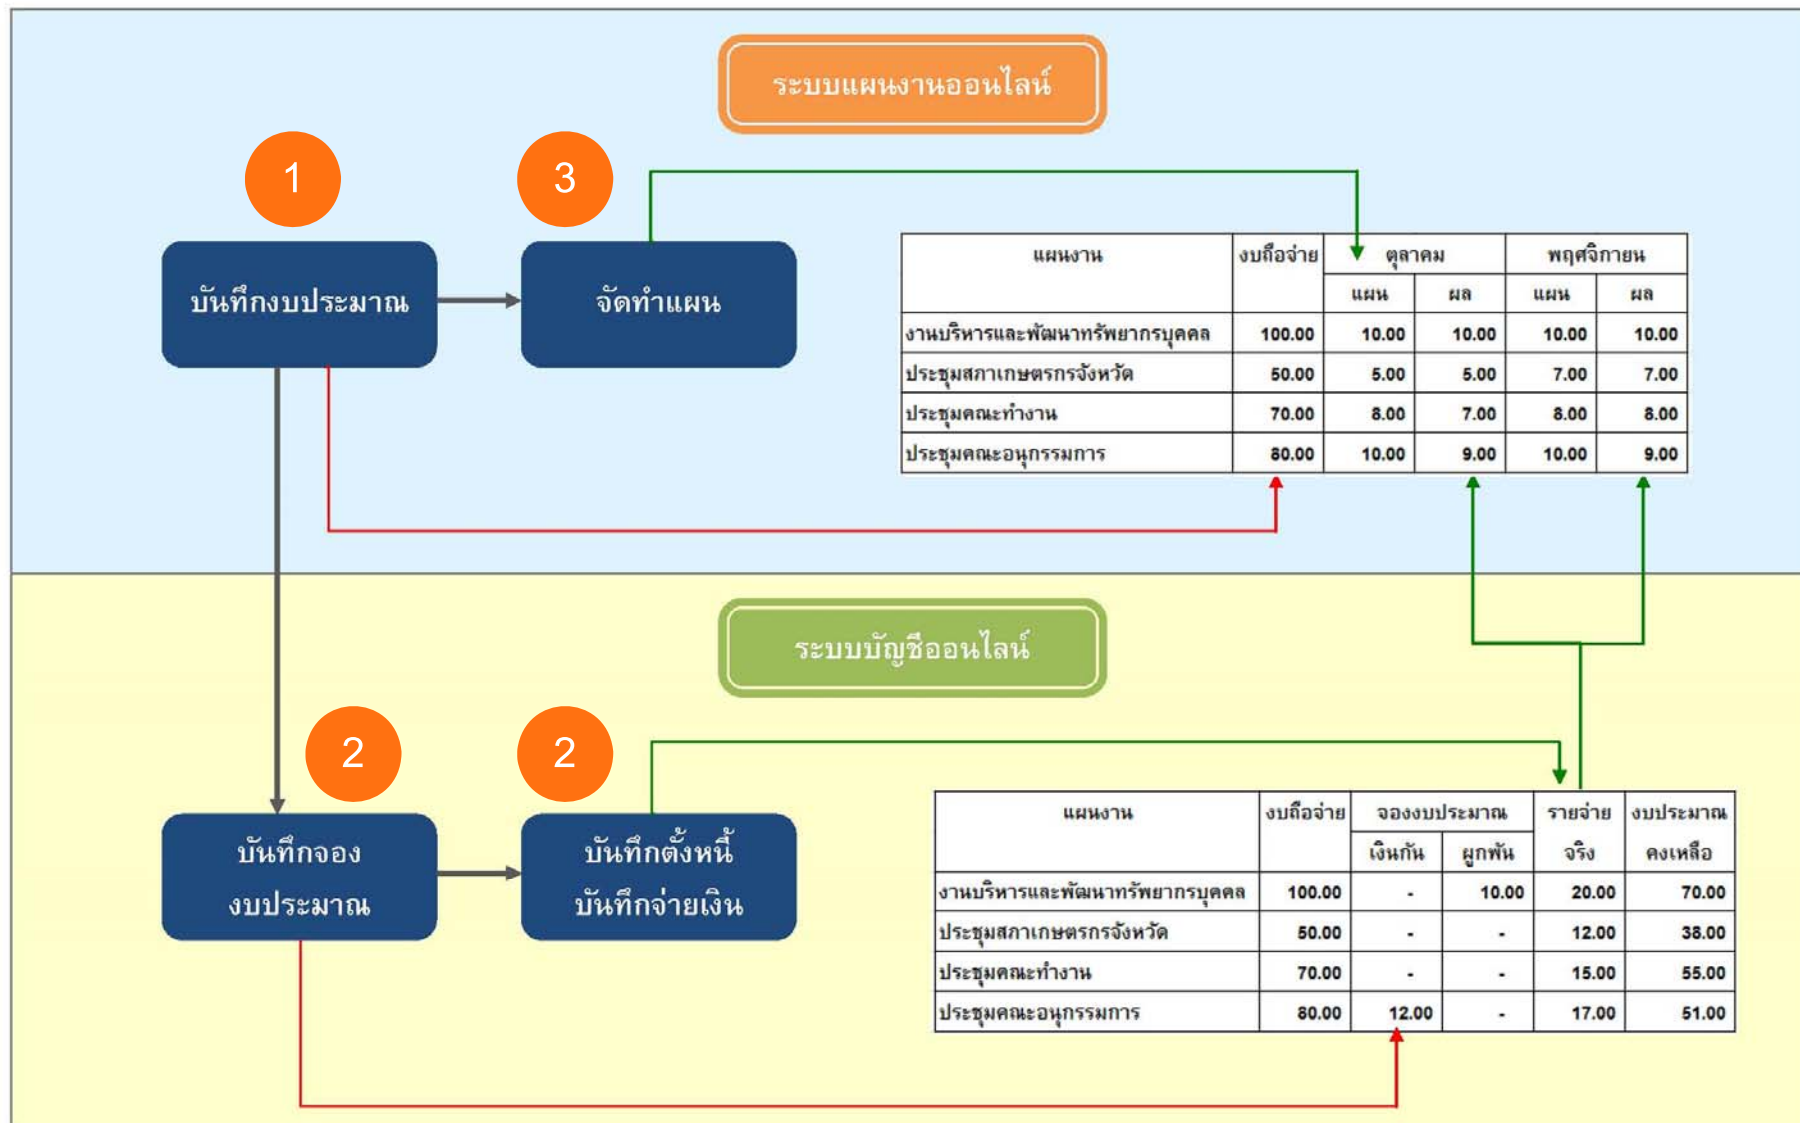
ระบบแผนงานออนไลน์

1

3

บันทึกงบประมาณ

จัดทำแผน

| แผนงาน | งบถือจ่าย | ตุลาคม แผน | ตุลาคม ผล | พฤศจิกายน แผน | พฤศจิกายน ผล |
|---|---|---|---|---|---|
| งานบริหารและพัฒนาทรัพยากรบุคคล | 100.00 | 10.00 | 10.00 | 10.00 | 10.00 |
| ประชุมสภาเกษตรกรจังหวัด | 50.00 | 5.00 | 5.00 | 7.00 | 7.00 |
| ประชุมคณะทำงาน | 70.00 | 8.00 | 7.00 | 8.00 | 8.00 |
| ประชุมคณะอนุกรรมการ | 80.00 | 10.00 | 9.00 | 10.00 | 9.00 |

ระบบบัญชีออนไลน์

2

2

บันทึกจอง งบประมาณ

บันทึกตั้งหนี้ บันทึกจ่ายเงิน

| แผนงาน | งบถือจ่าย | จองงบประมาณ เงินกัน | จองงบประมาณ ผูกพัน | รายจ่าย จริง | งบประมาณ คงเหลือ |
|---|---|---|---|---|---|
| งานบริหารและพัฒนาทรัพยากรบุคคล | 100.00 | - | 10.00 | 20.00 | 70.00 |
| ประชุมสภาเกษตรกรจังหวัด | 50.00 | - | - | 12.00 | 38.00 |
| ประชุมคณะทำงาน | 70.00 | - | - | 15.00 | 55.00 |
| ประชุมคณะอนุกรรมการ | 80.00 | 12.00 | - | 17.00 | 51.00 |